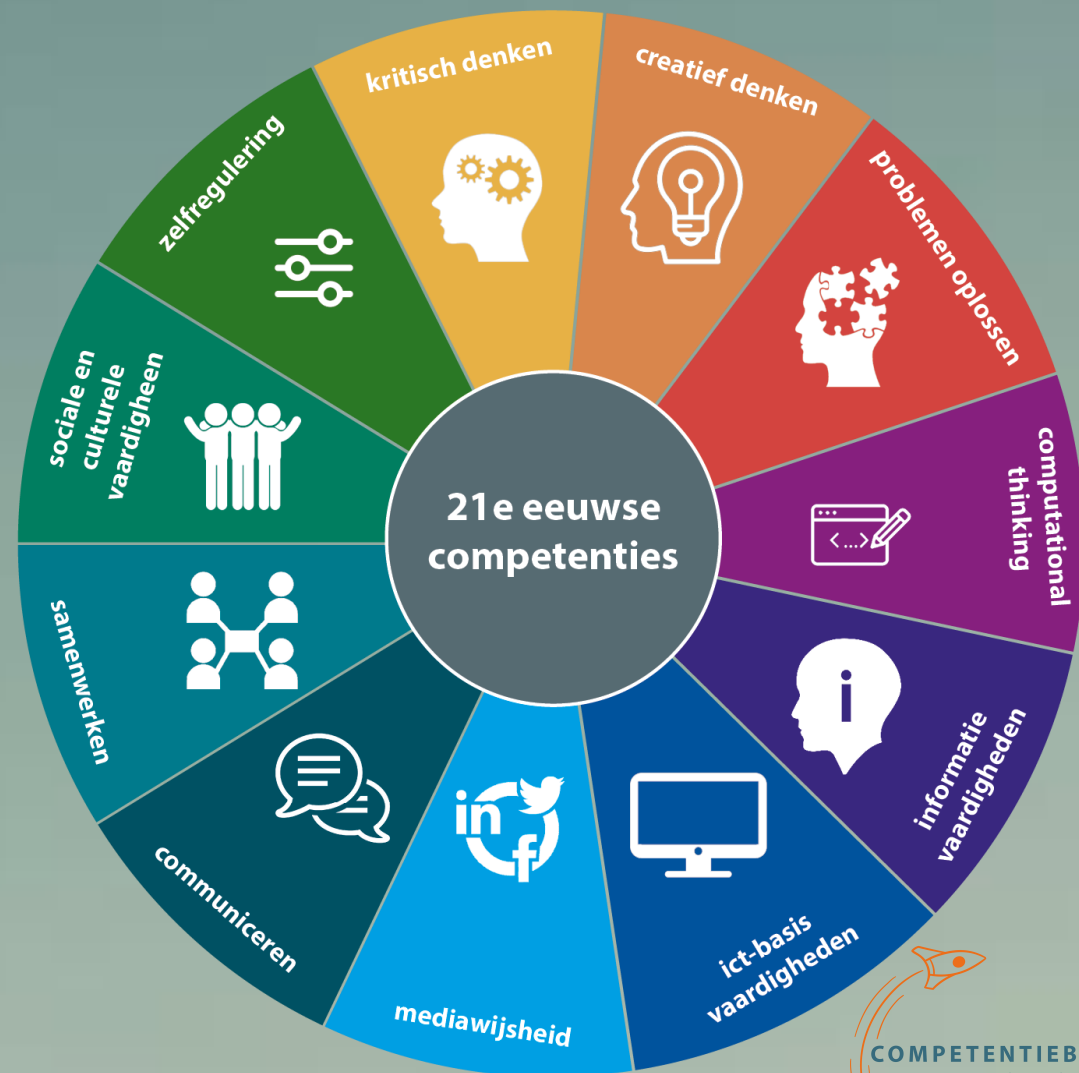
kritisch denken

creatief denken

problemen oplossen

computational thinking

informatie vaardigheden

ict-basis vaardigheden

mediawijsheid

communiceren

samenwerken

sociale en culturele vaardigheden

zelfregulering

21e eeuwse competenties

in

f

COMPETENTIEB